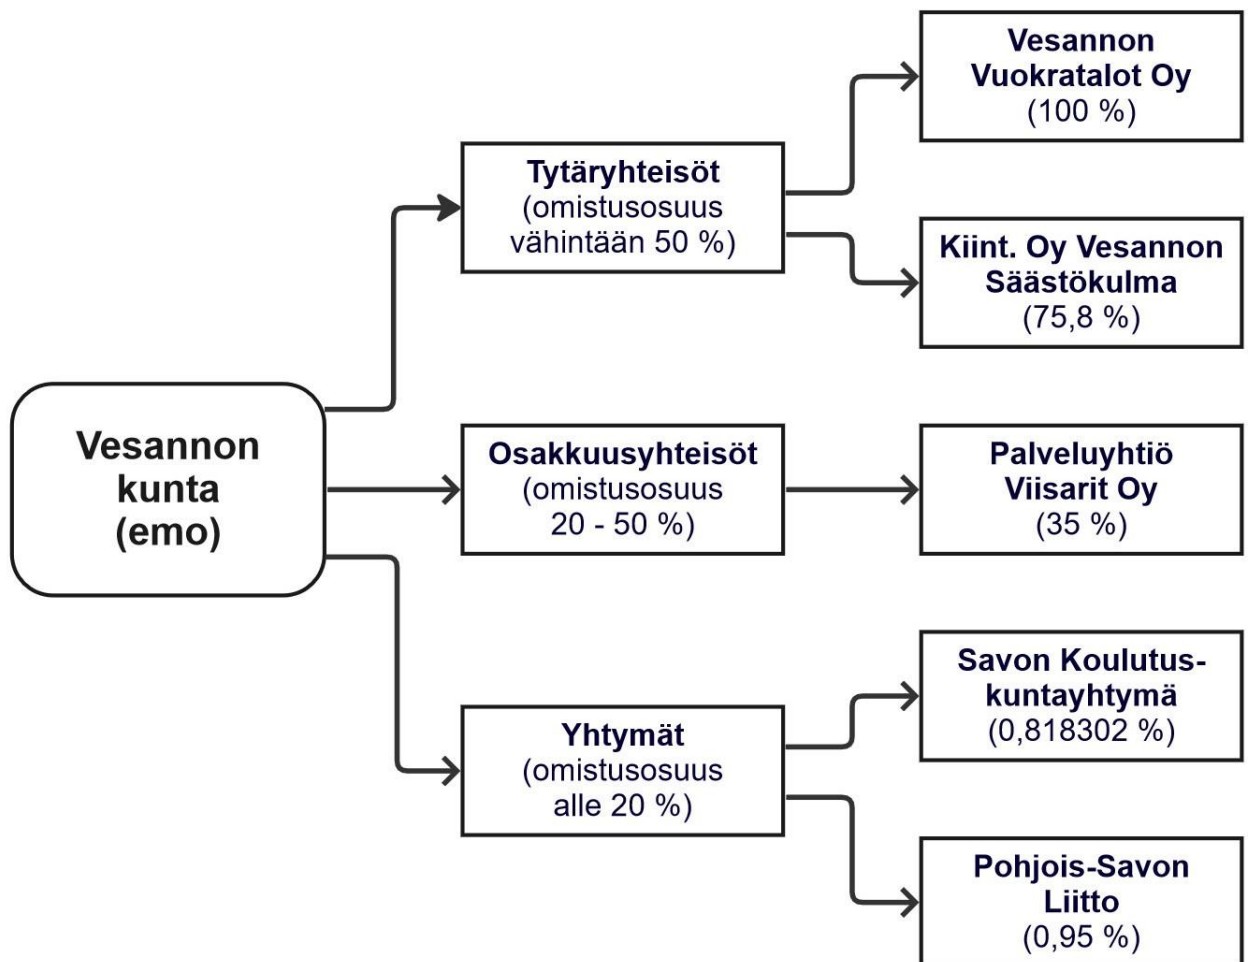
Vesannon kunta (emo)

Tytäryhteisöt (omistusosuus vähintään 50 %)

Vesannon Vuokratalot Oy (100 %)

Kiint. Oy Vesannon Säästökulma (75,8 %)

Osakkuusyhteisöt (omistusosuus 20 - 50 %)

Palveluyhtiö Viisarit Oy (35 %)

Yhtymät (omistusosuus alle 20 %)

Savon Koulutuskuntayhtymä (0,818302 %)

Pohjois-Savon Liitto (0,95 %)